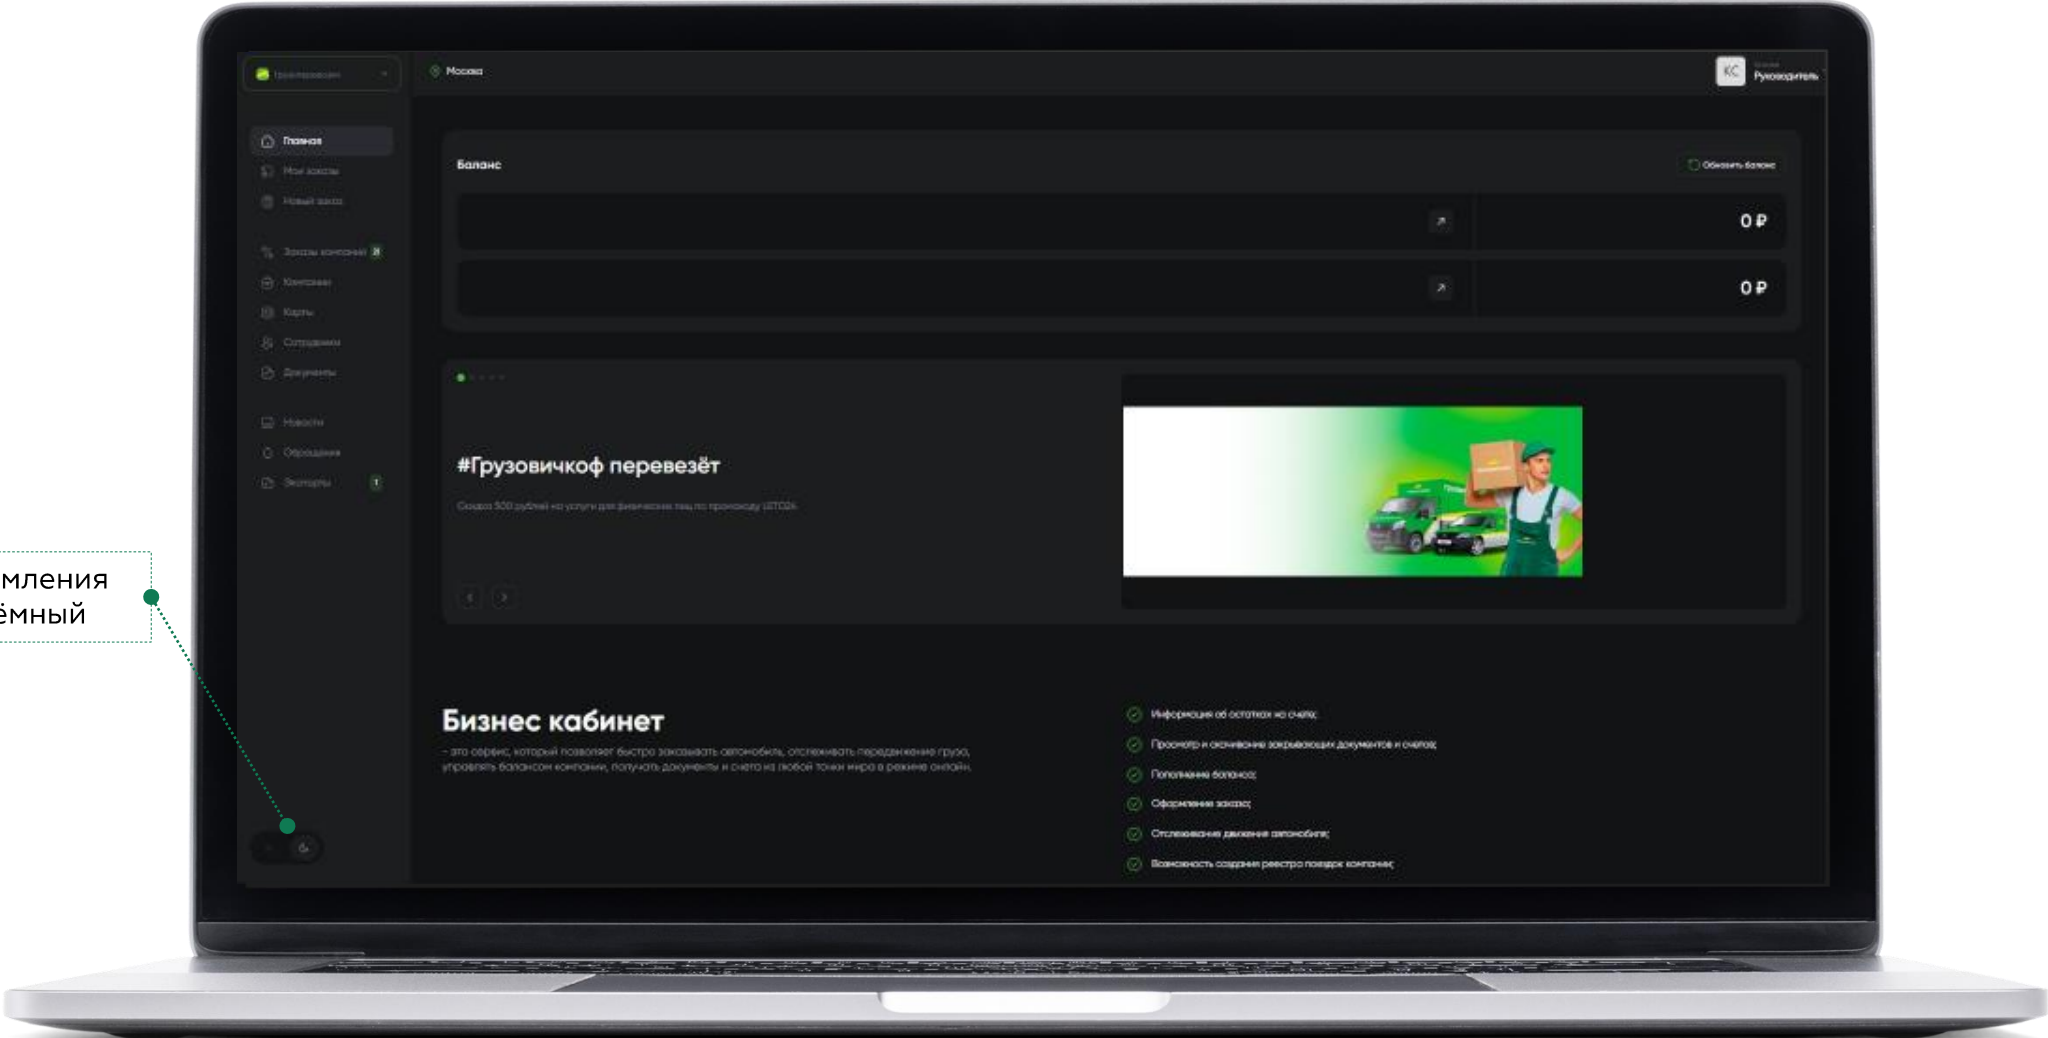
мления
ёмный

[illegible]

Москва

KC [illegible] Руководитель

Главная
Мои заказы
Новый заказ
Заказы компании
Компании
Карты
Сотрудники
Документы
Новости
Обращения
Экспорты

Баланс

Обновить баланс

0 ₽

0 ₽

#Грузовичкоф перевезёт

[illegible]

Бизнес кабинет

– это сервис, который позволяет быстро заказывать автомобиль, отслеживать передвижение груза, управлять балансом компании, получать документы и счета из любой точки мира в режиме онлайн.

Информация об остатках на счетах;
Просмотр и скачивание закрывающих документов и счетов;
Пополнение баланса;
Оформление заказа;
Отслеживание движения автомобиля;
Возможность создания реестра поездок компании;